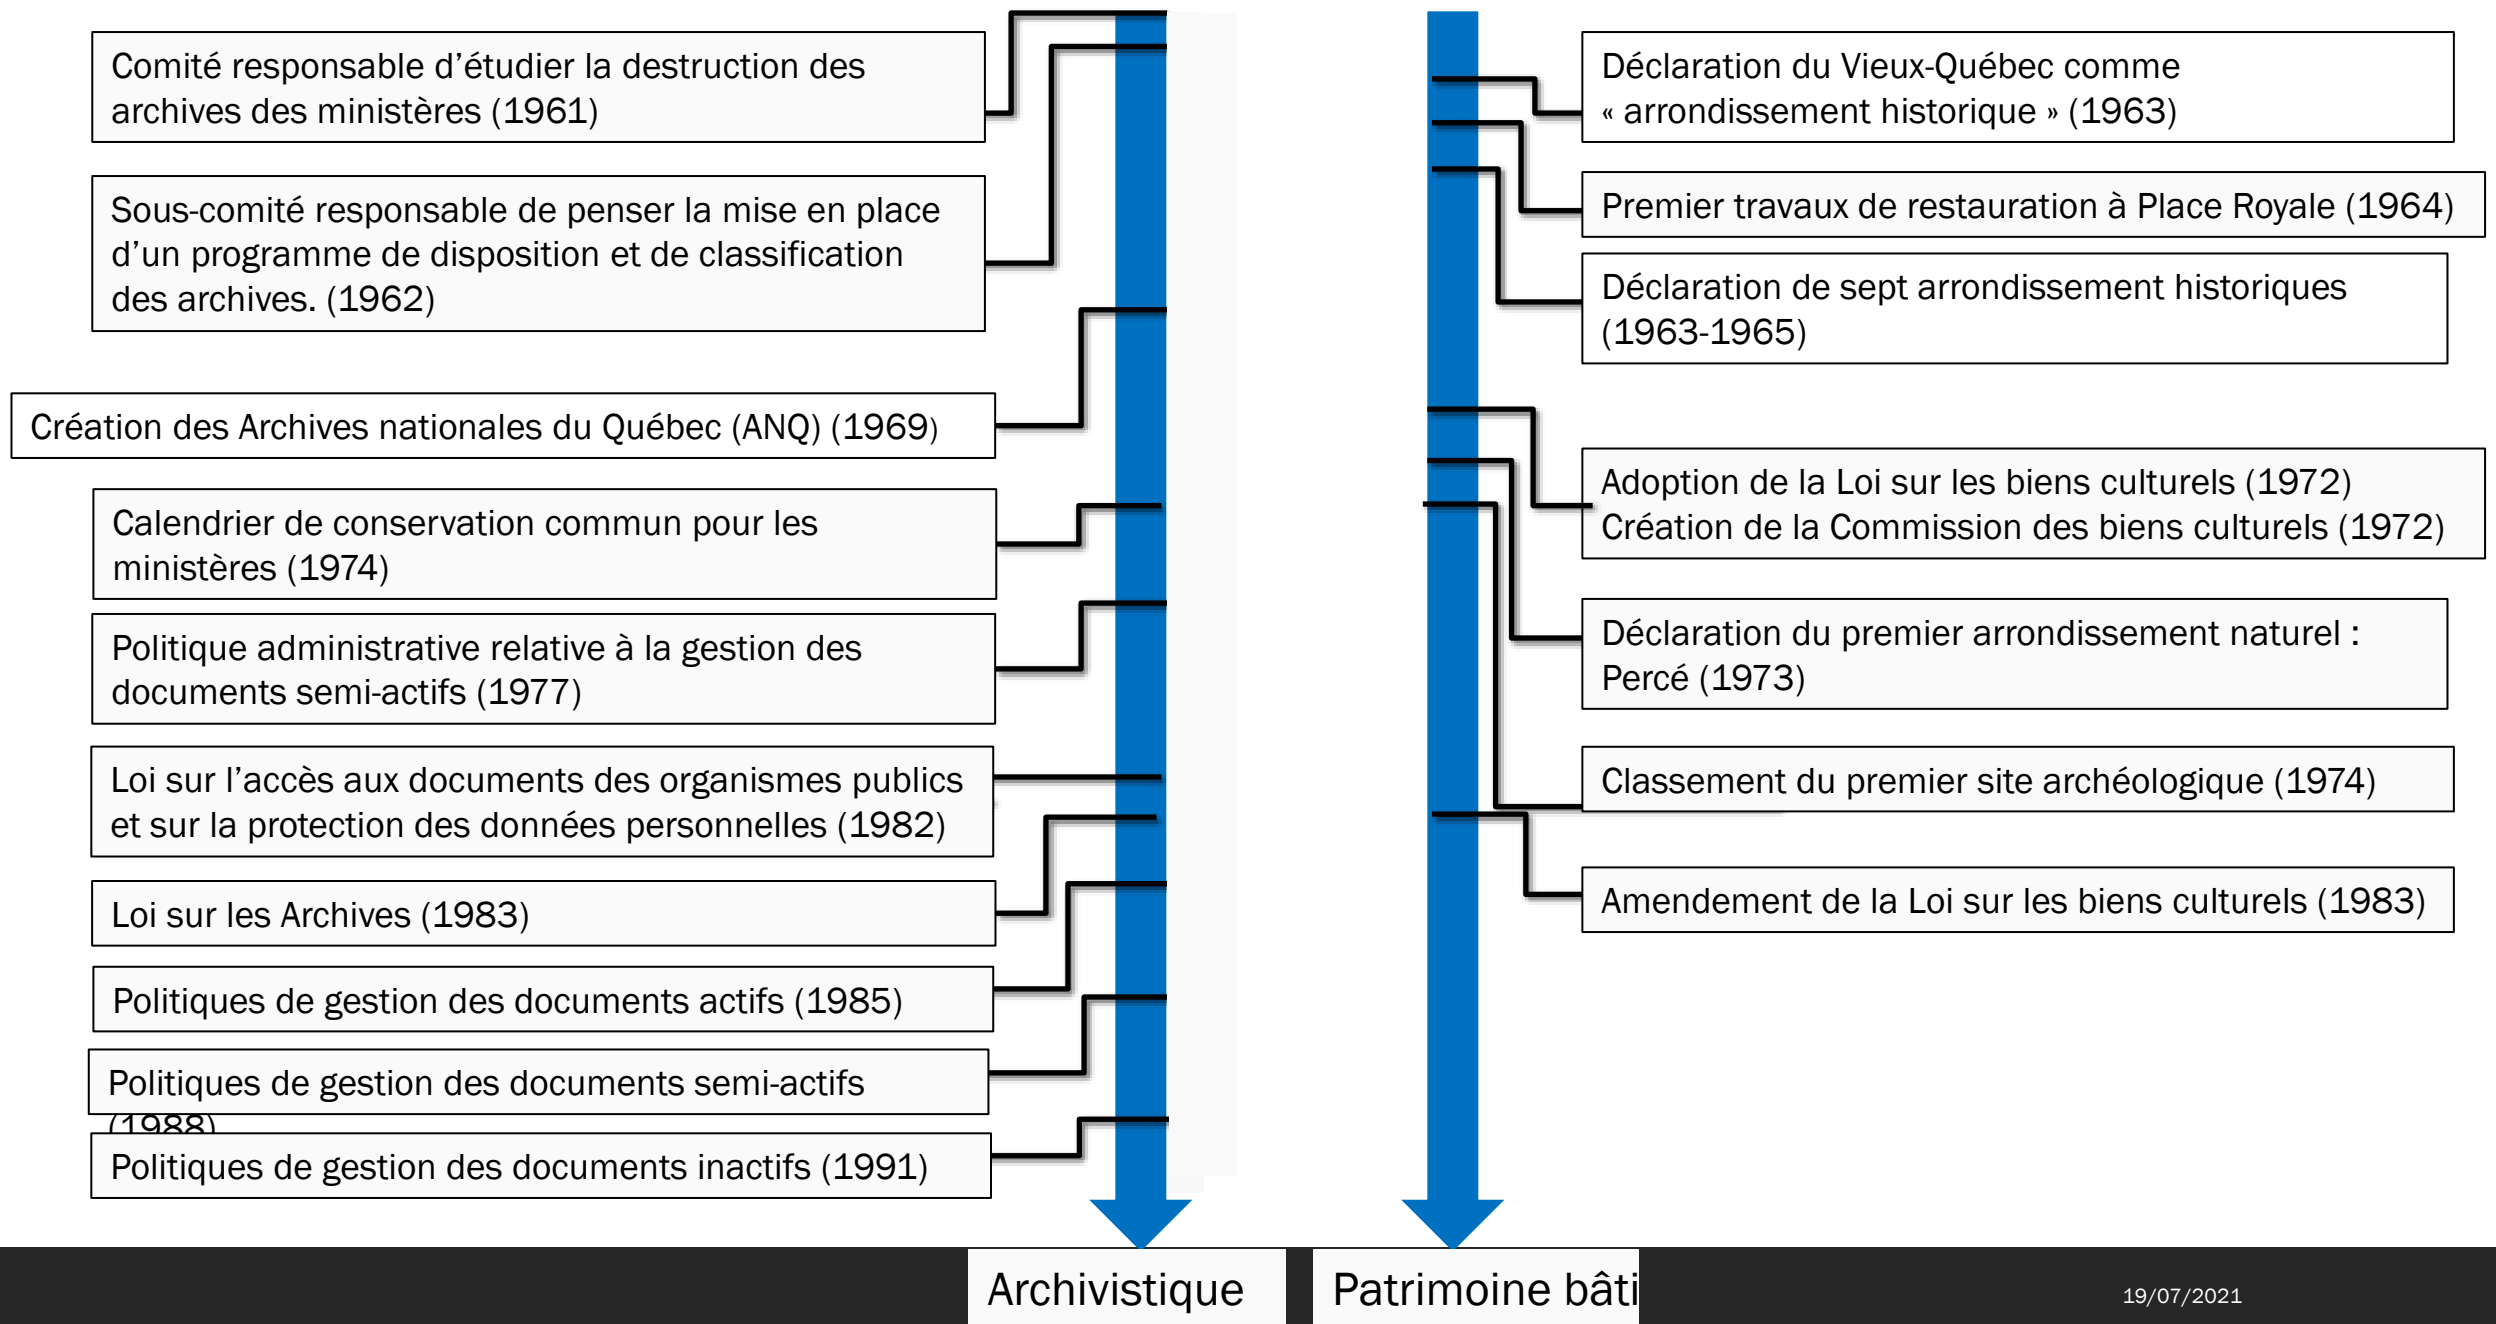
Comité responsable d'étudier la destruction des archives des ministères (1961)

Sous-comité responsable de penser la mise en place d'un programme de disposition et de classification des archives. (1962)

Création des Archives nationales du Québec (ANQ) (1969)

Calendrier de conservation commun pour les ministères (1974)

Politique administrative relative à la gestion des documents semi-actifs (1977)

Loi sur l'accès aux documents des organismes publics et sur la protection des données personnelles (1982)

Loi sur les Archives (1983)

Politiques de gestion des documents actifs (1985)

Politiques de gestion des documents semi-actifs (1988)

Politiques de gestion des documents inactifs (1991)

Déclaration du Vieux-Québec comme « arrondissement historique » (1963)

Premier travaux de restauration à Place Royale (1964)

Déclaration de sept arrondissement historiques (1963-1965)

Adoption de la Loi sur les biens culturels (1972)
Création de la Commission des biens culturels (1972)

Déclaration du premier arrondissement naturel : Percé (1973)

Classement du premier site archéologique (1974)

Amendement de la Loi sur les biens culturels (1983)

Archivistique

Patrimoine bâti

19/07/2021